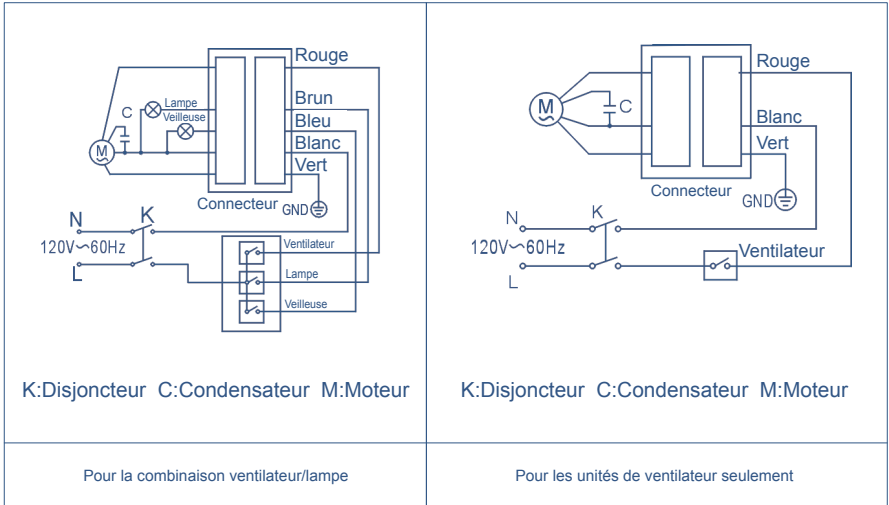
Rouge
Lampe
C
Veilleuse
Brun
Bleu
M
Blanc
Vert
Connecteur
GND
N
K
120V~60Hz
L
Ventilateur
Lampe
Veilleuse

K:Disjoncteur C:Condensateur M:Moteur

Rouge
M
C
Blanc
Vert
Connecteur
GND
N
K
120V~60Hz
Ventilateur
L

K:Disjoncteur C:Condensateur M:Moteur

Pour la combinaison ventilateur/lampe

Pour les unités de ventilateur seulement